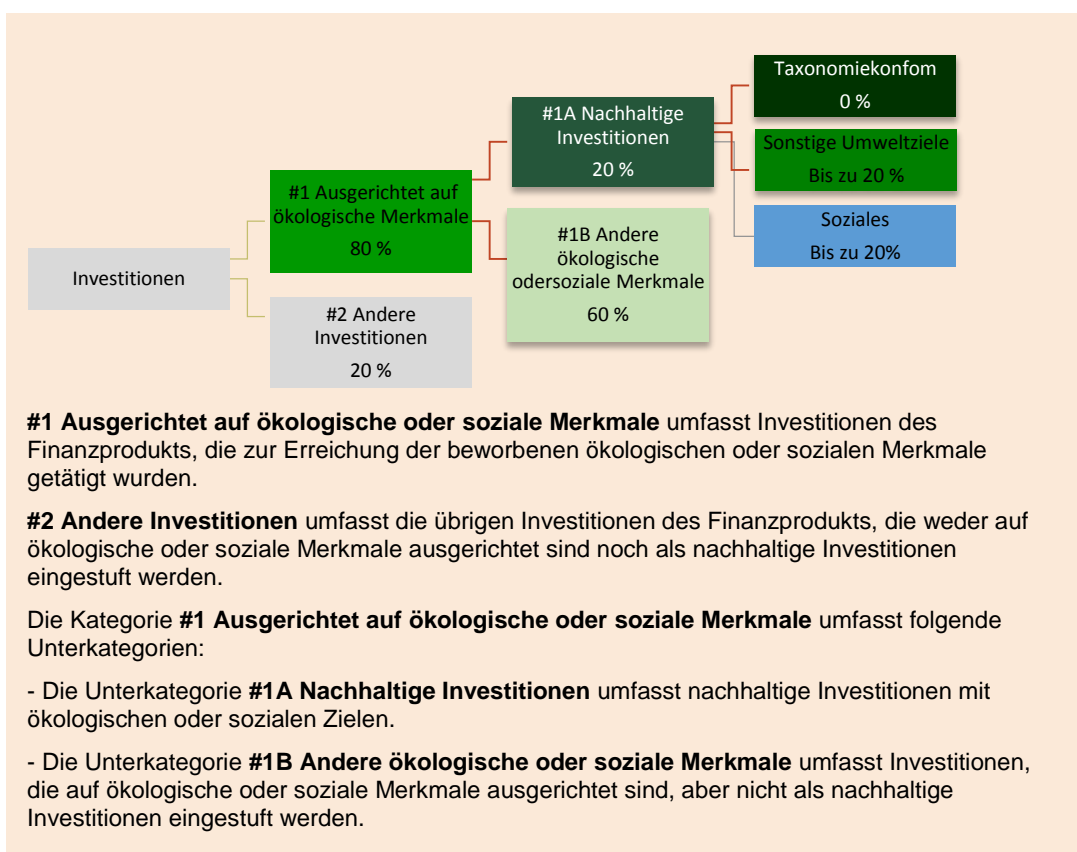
Taxonomiekonfom
0 %

#1A Nachhaltige Investitionen
20 %

Sonstige Umweltziele
Bis zu 20 %

#1 Ausgerichtet auf ökologische Merkmale
80 %

Soziales
Bis zu 20%

#1B Andere ökologische odersoziale Merkmale
60 %

Investitionen

#2 Andere Investitionen
20 %

**#1 Ausgerichtet auf ökologische oder soziale Merkmale** umfasst Investitionen des Finanzprodukts, die zur Erreichung der beworbenen ökologischen oder sozialen Merkmale getätigt wurden.

**#2 Andere Investitionen** umfasst die übrigen Investitionen des Finanzprodukts, die weder auf ökologische oder soziale Merkmale ausgerichtet sind noch als nachhaltige Investitionen eingestuft werden.

Die Kategorie **#1 Ausgerichtet auf ökologische oder soziale Merkmale** umfasst folgende Unterkategorien:

- Die Unterkategorie **#1A Nachhaltige Investitionen** umfasst nachhaltige Investitionen mit ökologischen oder sozialen Zielen.

- Die Unterkategorie **#1B Andere ökologische oder soziale Merkmale** umfasst Investitionen, die auf ökologische oder soziale Merkmale ausgerichtet sind, aber nicht als nachhaltige Investitionen eingestuft werden.